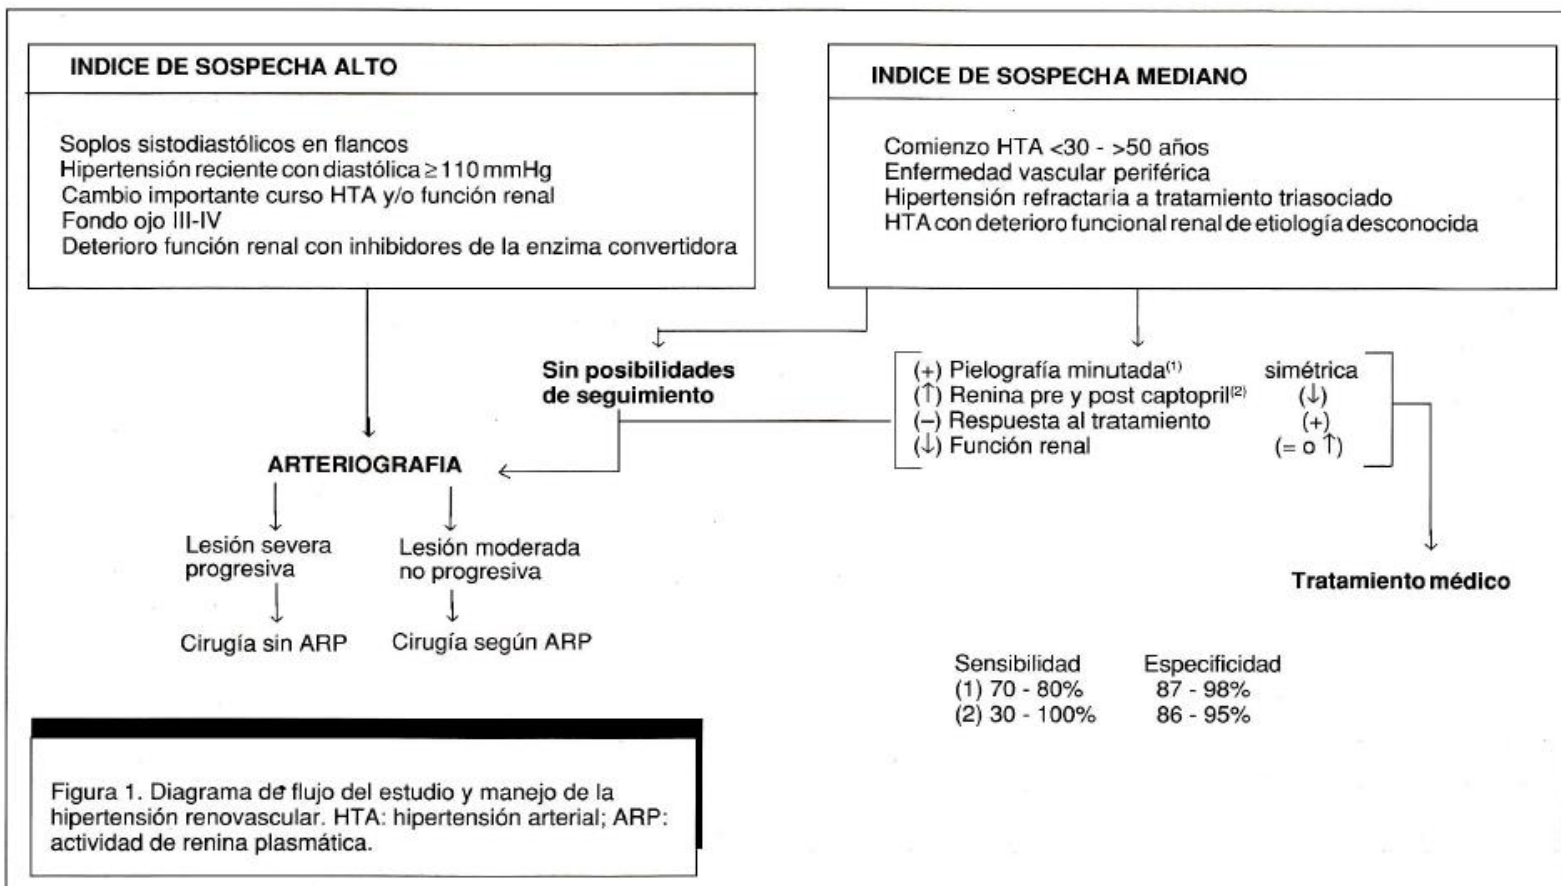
INDICE DE SOSPECHA ALTO

Soplos sistodiastólicos en flancos
Hipertensión reciente con diastólica ≥ 110 mmHg
Cambio importante curso HTA y/o función renal
Fondo ojo III-IV
Deterioro función renal con inhibidores de la enzima convertidora

INDICE DE SOSPECHA MEDIANO

Comienzo HTA <30 - >50 años
Enfermedad vascular periférica
Hipertensión refractaria a tratamiento triasociado
HTA con deterioro funcional renal de etiología desconocida

Sin posibilidades de seguimiento

(+) Pielografía minutada$^{(1)}$ simétrica
(↑) Renina pre y post captopril$^{(2)}$ (↓)
(–) Respuesta al tratamiento (+)
(↓) Función renal (= o ↑)

ARTERIOGRAFIA

Lesión severa progresiva

Lesión moderada no progresiva

Cirugía sin ARP

Cirugía según ARP

Tratamiento médico

| Sensibilidad | Especificidad |
|---|---|
| (1) 70 - 80% | 87 - 98% |
| (2) 30 - 100% | 86 - 95% |

Figura 1. Diagrama de flujo del estudio y manejo de la hipertensión renovascular. HTA: hipertensión arterial; ARP: actividad de renina plasmática.